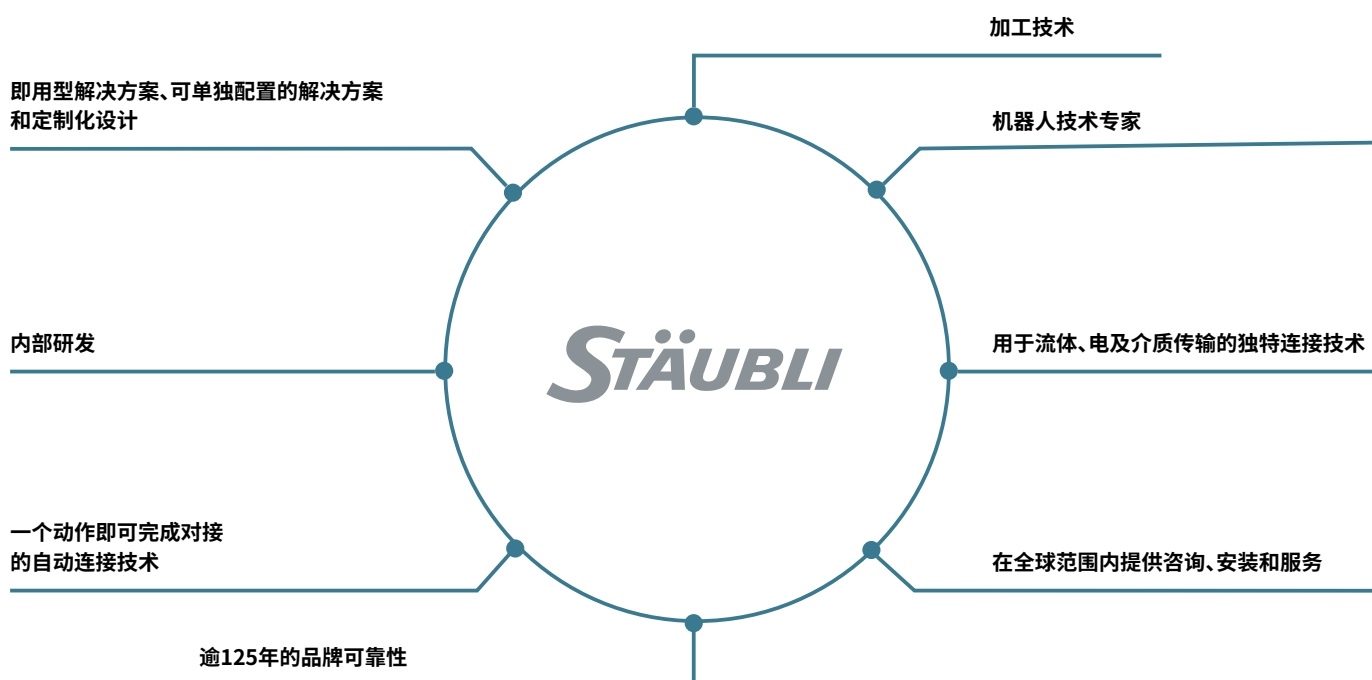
加工技术

即用型解决方案、可单独配置的解决方案和定制化设计

机器人技术专家

内部研发

STÄUBLI

用于流体、电及介质传输的独特连接技术

一个动作即可完成对接的自动连接技术

在全球范围内提供咨询、安装和服务

逾125年的品牌可靠性